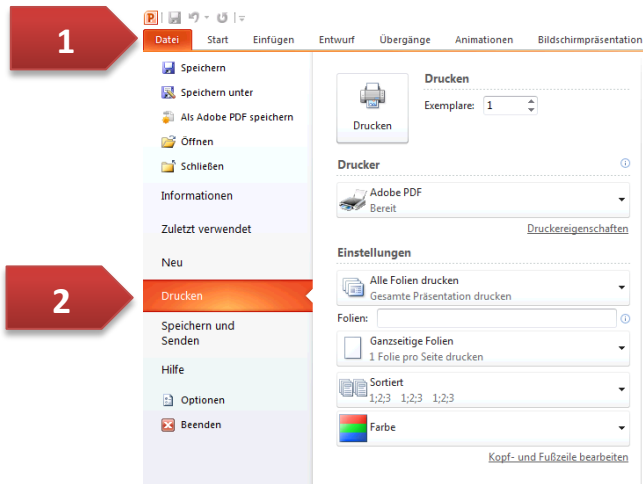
1

Datei Start Einfügen Entwurf Übergänge Animationen Bildschirmpräsentation

Speichern
Speichern unter
Als Adobe PDF speichern
Öffnen
Schließen
Informationen
Zuletzt verwendet
Neu

2

Drucken
Speichern und Senden
Hilfe
Optionen
Beenden

Drucken
Drucken
Exemplare: 1

Drucker
Adobe PDF
Bereit
Druckereigenschaften

Einstellungen
Alle Folien drucken
Gesamte Präsentation drucken
Folien:
Ganzseitige Folien
1 Folie pro Seite drucken
Sortiert
1;2;3 1;2;3 1;2;3
Farbe
Kopf- und Fußzeile bearbeiten